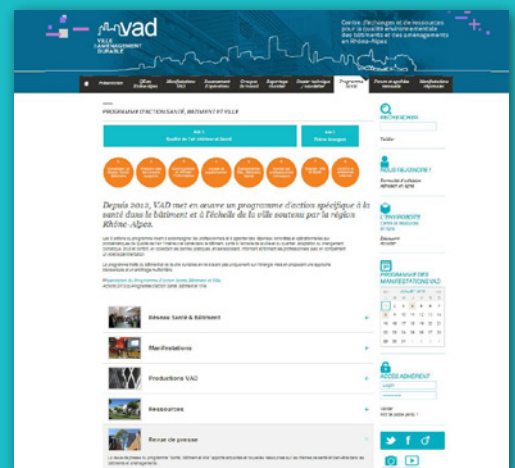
VAD
VILLE AMÉNAGEMENT DURABLE

Centre d'échanges et de ressources pour la qualité environnementale des bâtiments et des aménagements en Rhône-Alpes

Présentation
Offres d'adhésion
Manifestations VAD
Accompagnement d'opérations
Groupes de travail
Reportage vidéo
Dossier technique / newsletter
Programme Santé
Forum et qualités réseaux
Manifestations régionales

PROGRAMME D'ACTION SANTÉ, BÂTIMENT ET VILLE

Axe 1
Qualité de l'air intérieur et Santé

Axe 2
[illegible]

Depuis 2012, VAD met en œuvre un programme d'action spécifique à la santé dans le bâtiment et à l'échelle de la ville soutenu par la région Rhône-Alpes.

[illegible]

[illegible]

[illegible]

Réseau Santé & Bâtiment
Manifestations
Productions VAD
Ressources
Revue de presse

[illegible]

RECHERCHER
Valider

ADHÉRENT
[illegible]

L'INFOTHÈQUE
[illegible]

PROGRAMME DES MANIFESTATIONS VAD

ACCÈS ADHÉRENT
Login
Valider
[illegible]